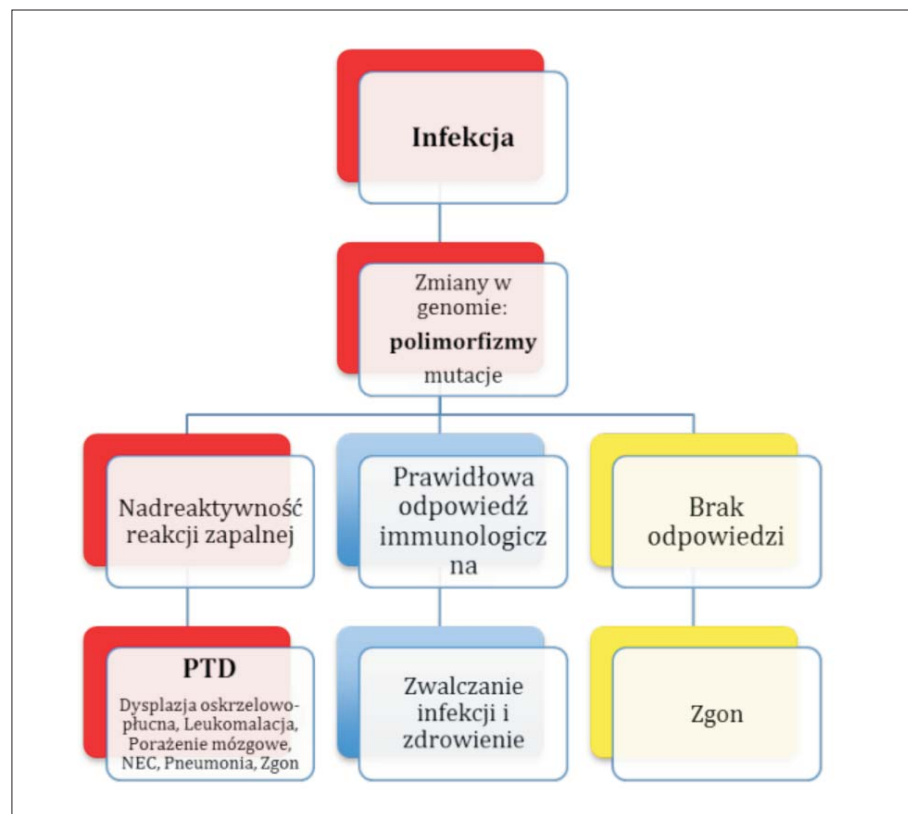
Infekcja

Zmiany w genomie:
polimorfizmy
mutacje

Nadreaktywność reakcji zapalnej

Prawidłowa odpowiedź immunologiczna

Brak odpowiedzi

PTD
Dysplazja oskrzelowo-płucna, Leukomalacja, Porażenie mózgowe, NEC, Pneumonia, Zgon

Zwalczanie infekcji i zdrowienie

Zgon